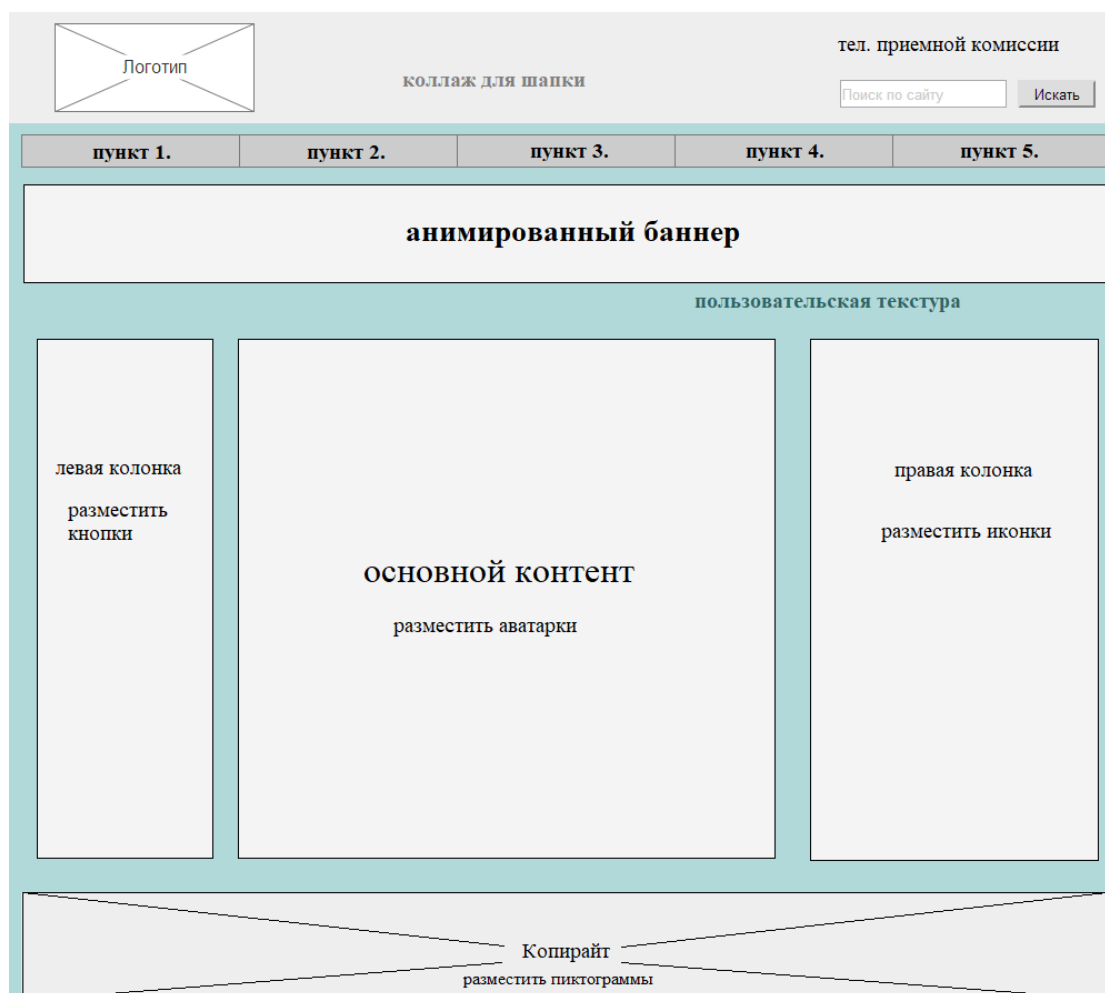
Логотип

коллаж для шапки

тел. приемной комиссии

Поиск по сайту

Искать

| пункт 1. | пункт 2. | пункт 3. | пункт 4. | пункт 5. |
|---|---|---|---|---|

анимированный баннер

пользовательская текстура

левая колонка

разместить кнопки

основной контент

разместить аватарки

правая колонка

разместить иконки

Копирайт

разместить пиктограммы